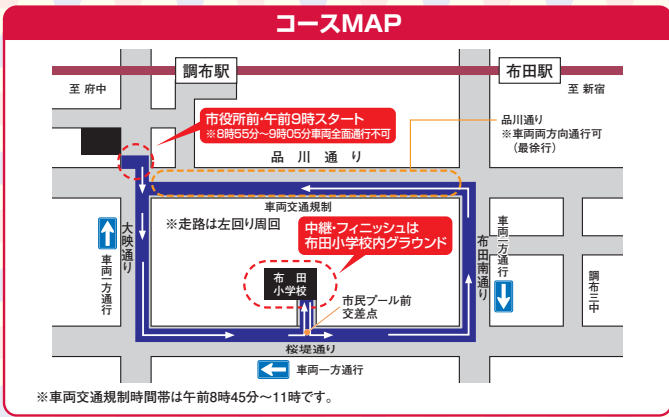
コースMAP

調布駅

布田駅

至 府中

至 新宿

市役所前・午前9時スタート
※8時55分～9時05分車両全面通行不可

品川通り
※車両両方向通行可
（最徐行）

品川通り

車両交通規制

※走路は左回り周回

中継・フィニッシュは
布田小学校内グラウンド

大映通り

車両一方通行

布田南通り

車両一方通行

調布三中

布田
小学校

市民プール前
交差点

桜堤通り

車両一方通行

※車両交通規制時間帯は午前8時45分～11時です。